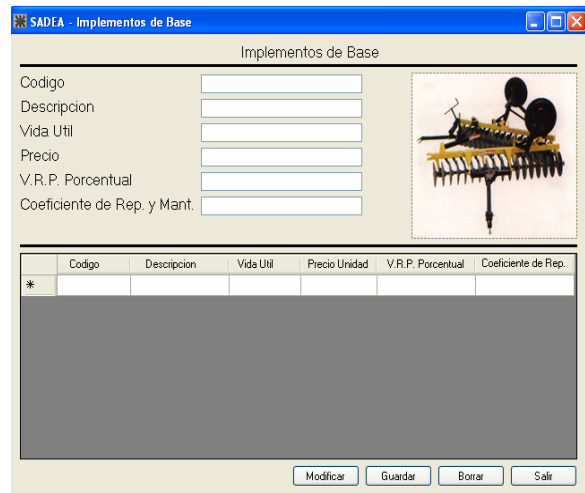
SADEA - Implementos de Base

Implementos de Base

Codigo
Descripcion
Vida Util
Precio
V.R.P. Porcentual
Coeficiente de Rep. y Mant.

| | Codigo | Descripcion | Vida Util | Precio Unidad | V.R.P. Porcentual | Coeficiente de Rep. |
|---|---|---|---|---|---|---|
| * | | | | | | |

Modificar Guardar Borrar Salir